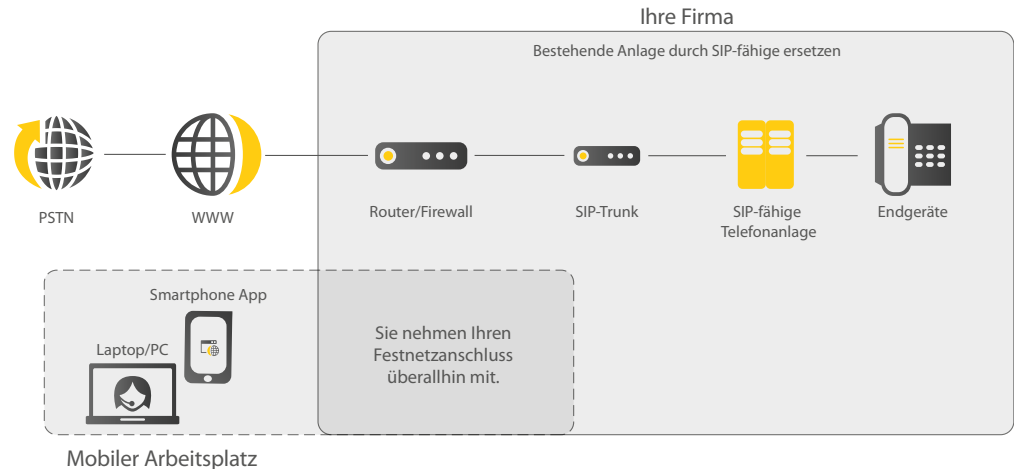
Ihre Firma

Bestehende Anlage durch SIP-fähige ersetzen

PSTN

WWW

Router/Firewall

SIP-Trunk

SIP-fähige Telefonanlage

Endgeräte

Smartphone App

Laptop/PC

Sie nehmen Ihren Festnetzanschluss überallhin mit.

Mobiler Arbeitsplatz